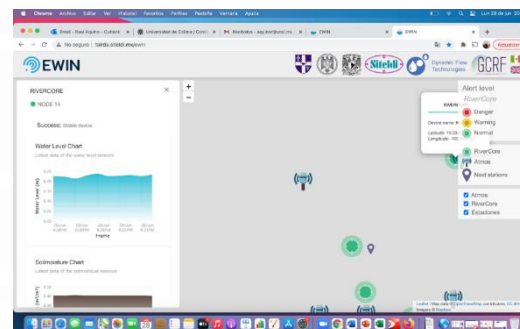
Chrome Archivo Editar Ver Historial Marcadores Perfiles Pestaña Ventana Ayuda

Gmail - Raul Aquino - Outlook | Universidad de Colima | Resultados | EWIN | EWIN

No seguro | tsteldi.stteldi.mx/ewin

EWIN

Sitteldi

Dynamic Flow Technologies

GCRF

RIVERCORE

NODE 14

Success: Stable device

Water Level Chart

Latest data of the water level sensors

Water Level (m)

Fecha

Soilmoisture Chart

Latest data of the soilmoisture sensors

Alert level

RiverCore

Danger

Warning

Normal

RiverCore

Atmos

Next stations

Atmos

RiverCore

Estaciones

Leaflet